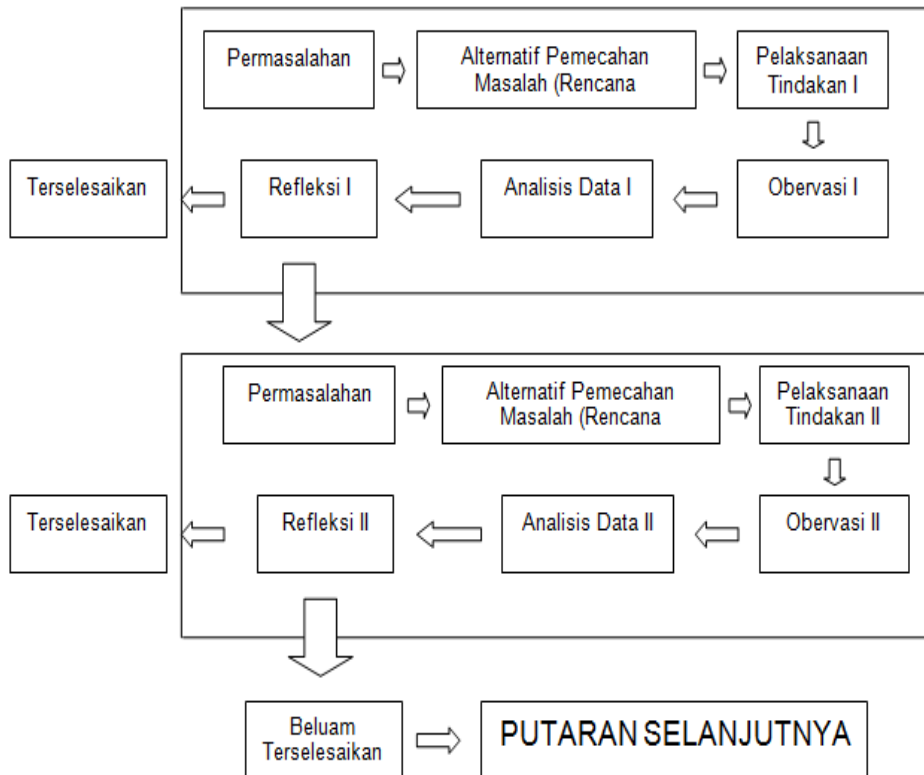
Permasalahan

Alternatif Pemecahan Masalah (Rencana

Pelaksanaan Tindakan I

Terselesaikan

Refleksi I

Analisis Data I

Obervasi I

Permasalahan

Alternatif Pemecahan Masalah (Rencana

Pelaksanaan Tindakan II

Terselesaikan

Refleksi II

Analisis Data II

Obervasi II

Beluam Terselesaikan

PUTARAN SELANJUTNYA